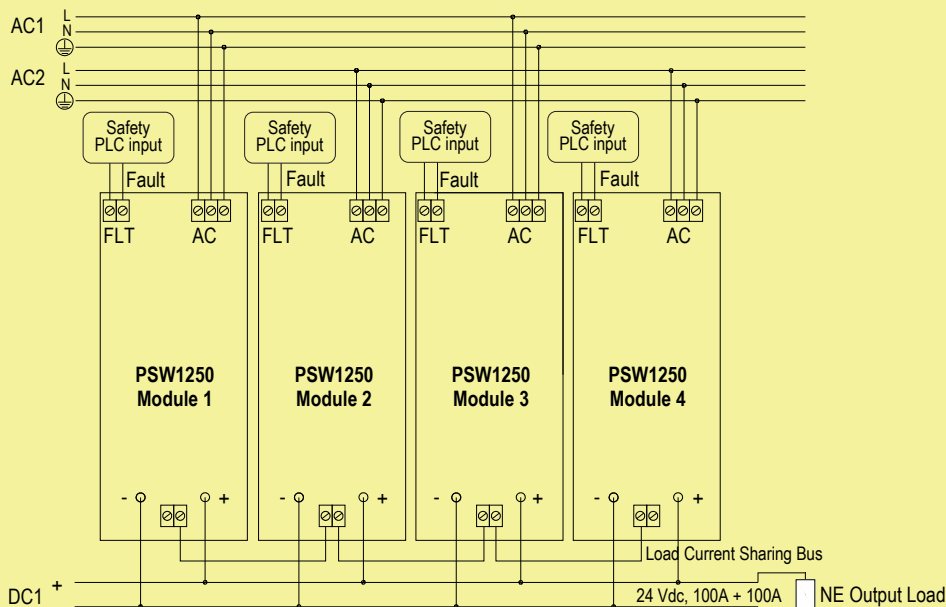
AC1 L N
AC2 L N

Safety PLC input
Fault
FLT
AC
PSW1250 Module 1
- +

Safety PLC input
Fault
FLT
AC
PSW1250 Module 2
- +

Safety PLC input
Fault
FLT
AC
PSW1250 Module 3
- +

Safety PLC input
Fault
FLT
AC
PSW1250 Module 4
- +

Load Current Sharing Bus
DC1 +
24 Vdc, 100A + 100A
NE Output Load